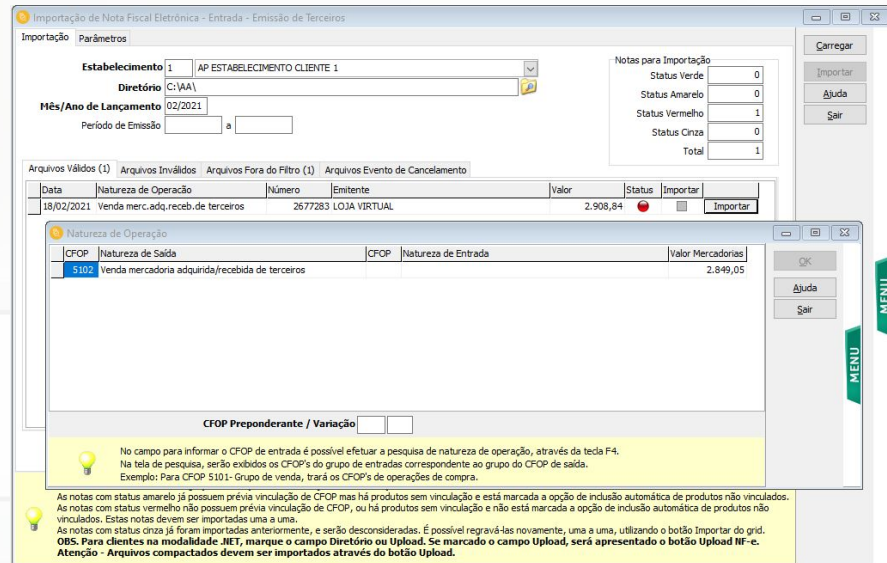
Importação de Nota Fiscal Eletrônica - Entrada - Emissão de Terceiros

Importação | Parâmetros

Estabelecimento 1 AP ESTABELECIMENTO CLIENTE 1
Diretório C:\AA\
Mês/Ano de Lançamento 02/2021
Período de Emissão a

Notas para Importação
Status Verde 0
Status Amarelo 0
Status Vermelho 1
Status Cinza 0
Total 1

Carregar
Importar
Ajuda
Sair

Arquivos Válidos (1) | Arquivos Inválidos | Arquivos Fora do Filtro (1) | Arquivos Evento de Cancelamento

| Data | Natureza de Operação | Número | Emitente | Valor | Status | Importar | |
|---|---|---|---|---|---|---|---|
| 18/02/2021 | Venda merc.adq.receb.de terceiros | 2677283 | LOJA VIRTUAL | 2.908,84 | | | Importar |

Natureza de Operação

| CFOP | Natureza de Saída | CFOP | Natureza de Entrada | Valor Mercadorias |
|---|---|---|---|---|
| 5102 | Venda mercadoria adquirida/recebida de terceiros | | | 2.849,05 |

OK
Ajuda
Sair

MENU

CFOP Preponderante / Variação

No campo para informar o CFOP de entrada é possível efetuar a pesquisa de natureza de operação, através da tecla F4.
Na tela de pesquisa, serão exibidos os CFOP's do grupo de entradas correspondente ao grupo do CFOP de saída.
Exemplo: Para CFOP 5101- Grupo de venda, trará os CFOP's de operações de compra.

MENU

As notas com status amarelo já possuem prévia vinculação de CFOP mas há produtos sem vinculação e está marcada a opção de inclusão automática de produtos não vinculados.
As notas com status vermelho não possuem prévia vinculação de CFOP, ou há produtos sem vinculação e não está marcada a opção de inclusão automática de produtos não vinculados. Estas notas devem ser importadas uma a uma.
As notas com status cinza já foram importadas anteriormente, e serão desconsideradas. É possível regravá-las novamente, uma a uma, utilizando o botão Importar do grid.
OBS. Para clientes na modalidade .NET, marque o campo Diretório ou Upload. Se marcado o campo Upload, será apresentado o botão Upload NF-e.
Atenção - Arquivos compactados devem ser importados através do botão Upload.